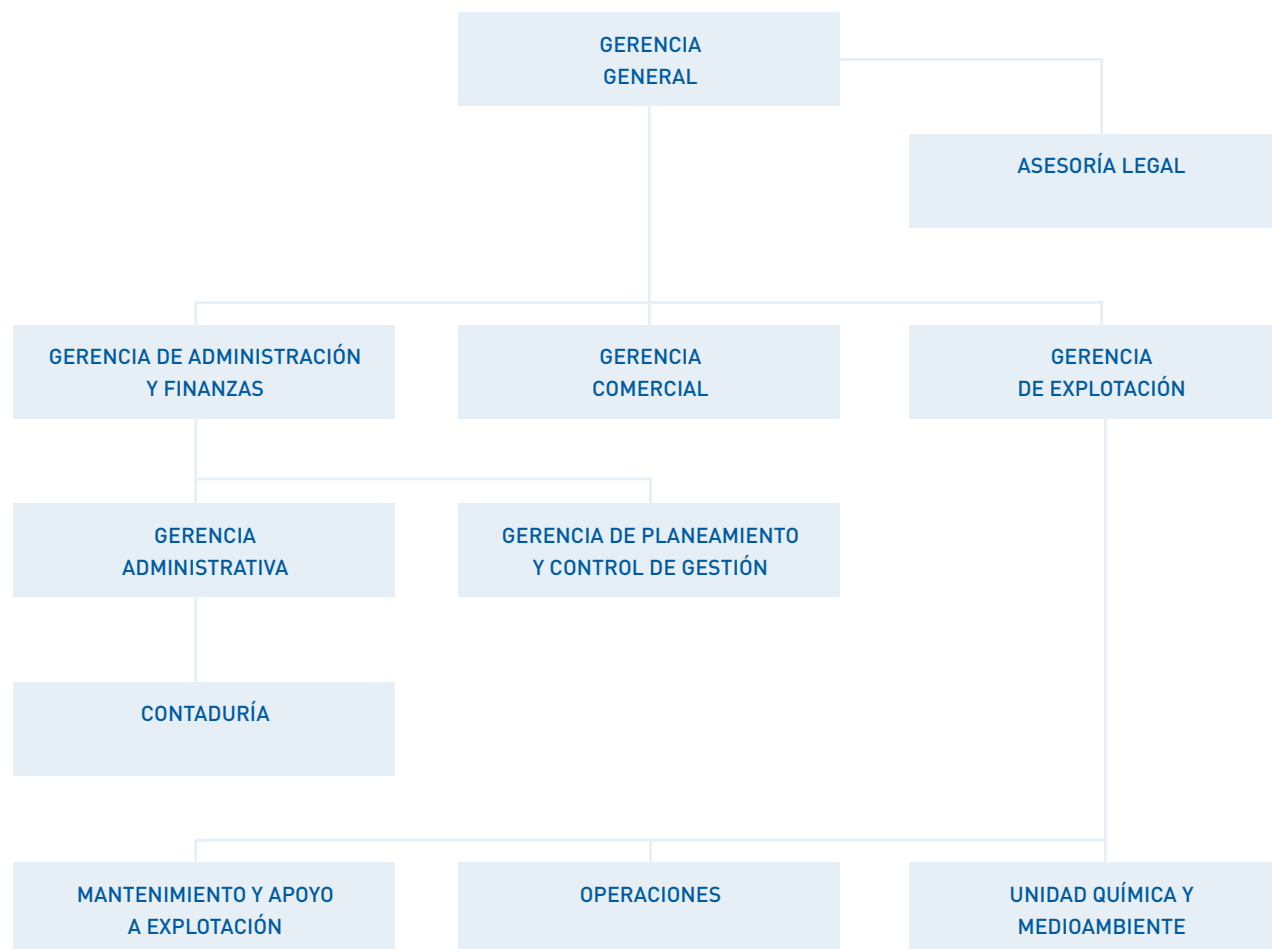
GERENCIA GENERAL

ASESORÍA LEGAL

GERENCIA DE ADMINISTRACIÓN Y FINANZAS

GERENCIA COMERCIAL

GERENCIA DE EXPLOTACIÓN

GERENCIA ADMINISTRATIVA

GERENCIA DE PLANEAMIENTO Y CONTROL DE GESTIÓN

CONTADURÍA

MANTENIMIENTO Y APOYO A EXPLOTACIÓN

OPERACIONES

UNIDAD QUÍMICA Y MEDIOAMBIENTE